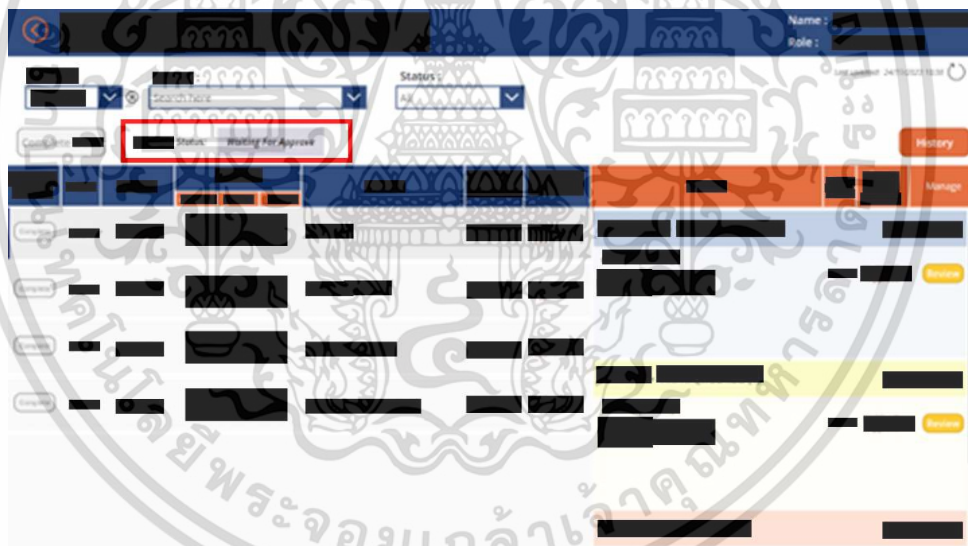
Name :
Role :

Status :
Search here
All
Last updated: 24/11/2021 16:38

Complete
Status:
Waiting For Approve

History

Manage

Complete
Review
Complete
Complete
Complete
Review

มหาวิทยาลัยเทคโนโลยีพระจอมเกล้าเจ้าคุณทหารลาดกระบัง